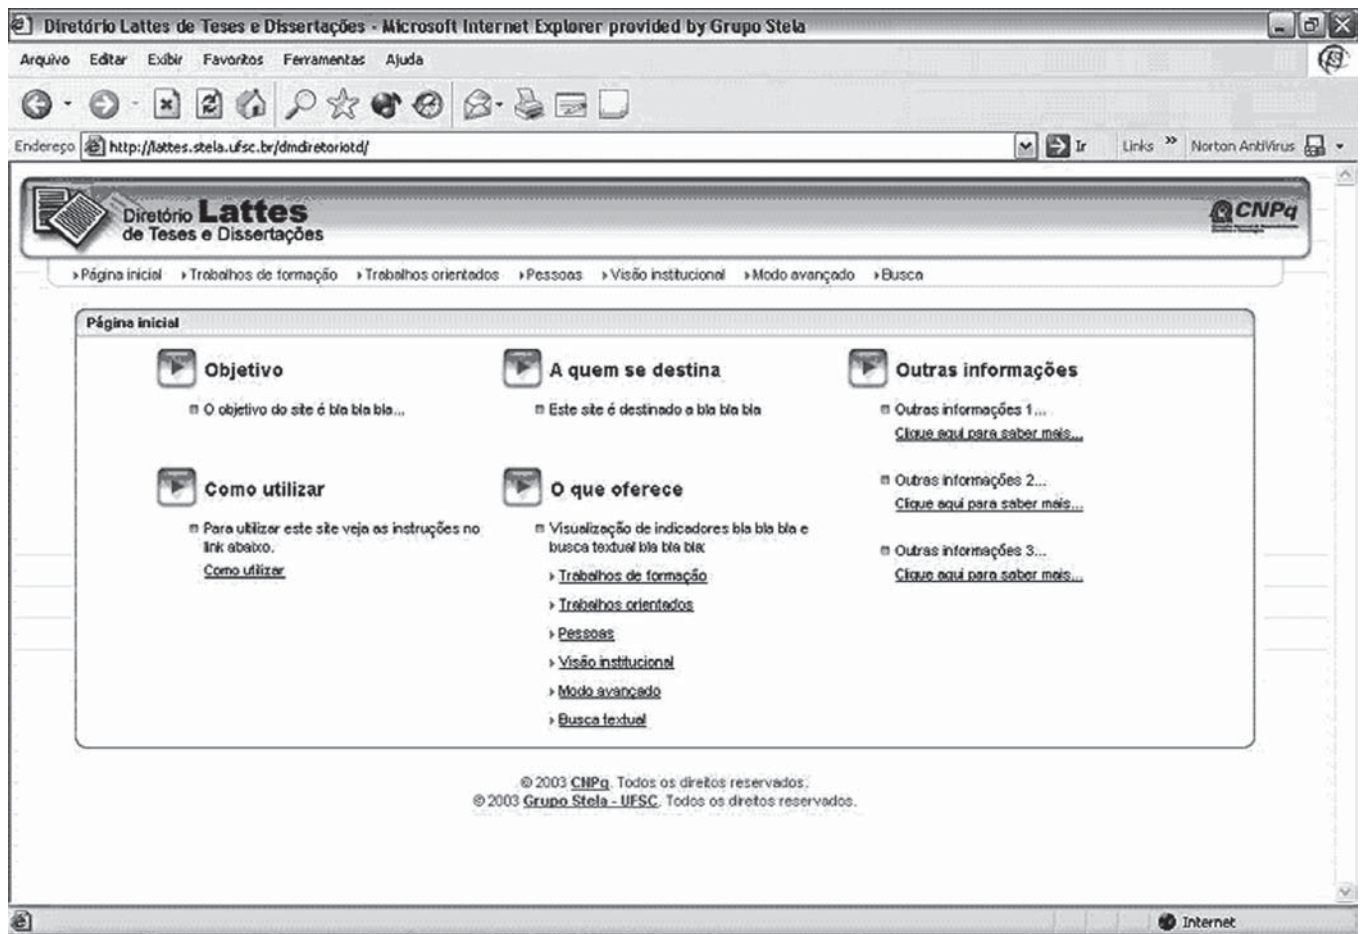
Diretório Lattes de Teses e Dissertações - Microsoft Internet Explorer provided by Grupo Stela

Arquivo Editar Exibir Favoritos Ferramentas Ajuda

Endereço http://lattes.stela.ufsc.br/dmdiretoriotd/

Ir Links » Norton AntiVirus

Diretório Lattes de Teses e Dissertações

CNPq

›Página inicial ›Trabalhos de formação ›Trabalhos orientados ›Pessoas ›Visão institucional ›Modo avançado ›Busca

Página inicial

Objetivo

O objetivo do site é bla bla bla...

A quem se destina

Este site é destinado a bla bla bla

Outras informações

Outras informações 1...
Clique aqui para saber mais...

Outras informações 2...
Clique aqui para saber mais...

Outras informações 3...
Clique aqui para saber mais...

Como utilizar

Para utilizar este site veja as instruções no link abaixo.
Como utilizar

O que oferece

Visualização de indicadores bla bla bla e busca textual bla bla bla:
› Trabalhos de formação
› Trabalhos orientados
› Pessoas
› Visão institucional
› Modo avançado
› Busca textual

© 2003 CNPq. Todos os direitos reservados.
© 2003 Grupo Stela - UFSC. Todos os direitos reservados.

Internet